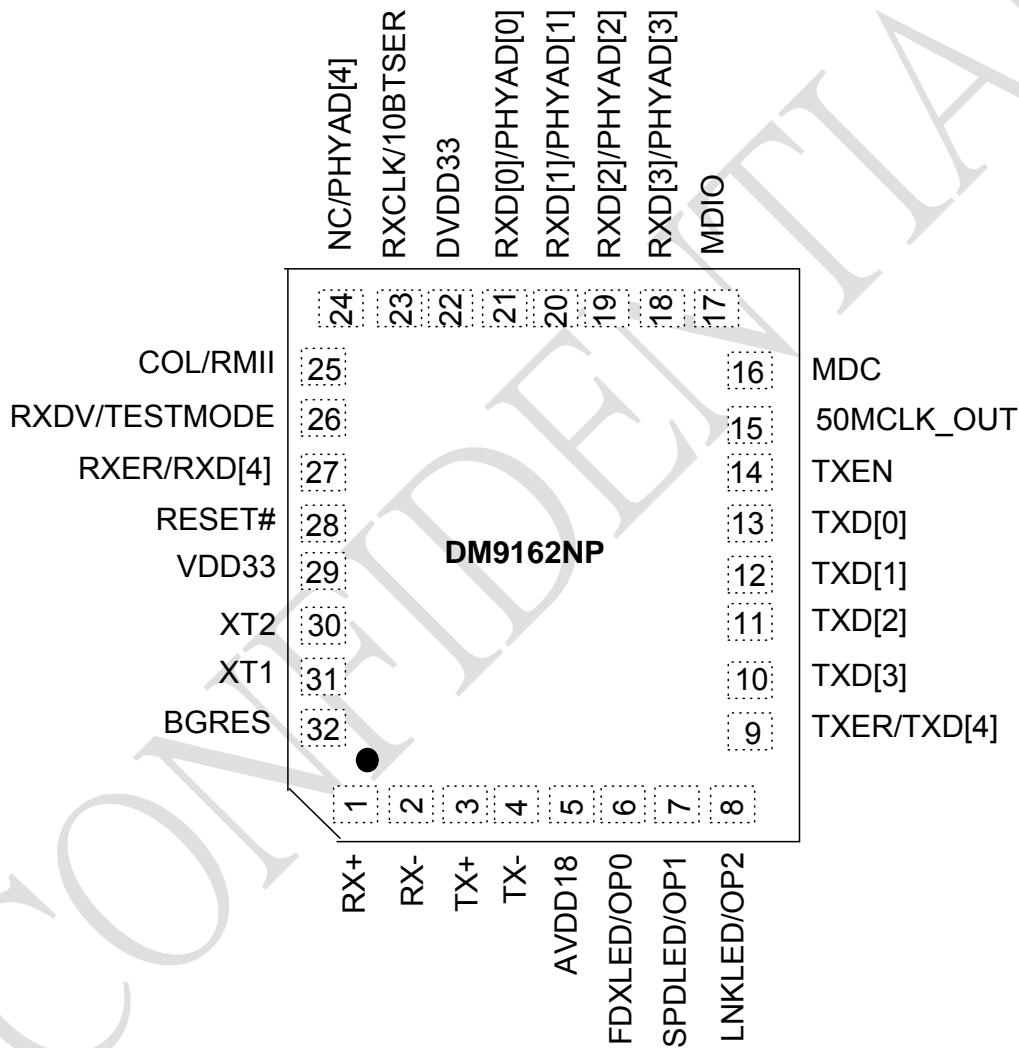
NC/PHYAD[4]
RXCLK/10BTSER
DVDD33
RXD[0]/PHYAD[0]
RXD[1]/PHYAD[1]
RXD[2]/PHYAD[2]
RXD[3]/PHYAD[3]
MDIO

24 23 22 21 20 19 18 17

COL/RMII 25
RXDV/TESTMODE 26
RXER/RXD[4] 27
RESET# 28
VDD33 29
XT2 30
XT1 31
BGRES 32

DM9162NP

16 MDC
15 50MCLK_OUT
14 TXEN
13 TXD[0]
12 TXD[1]
11 TXD[2]
10 TXD[3]
9 TXER/TXD[4]

1 2 3 4 5 6 7 8

RX+
RX-
TX+
TX-
AVDD18
FDXLED/OP0
SPDLED/OP1
LNKLED/OP2

CONFIDENTIAL